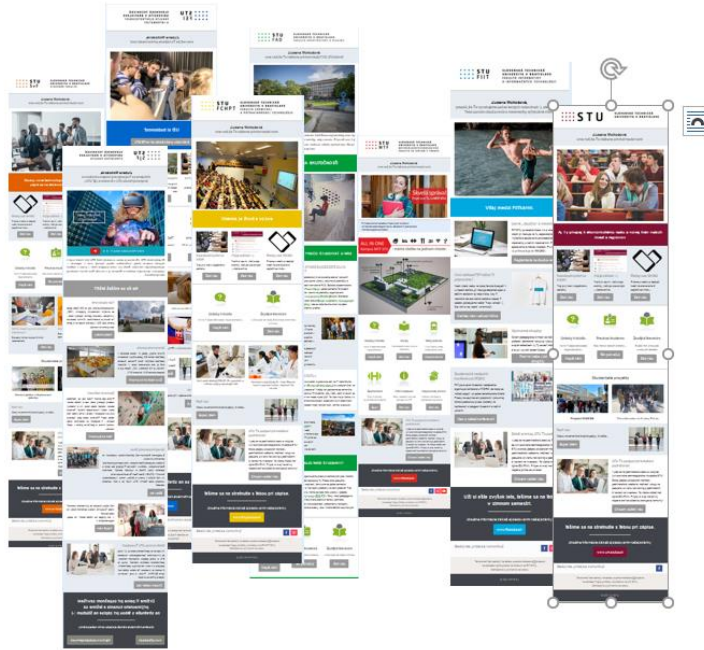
STU

STU FCHPT

STU FIIT

STU MTF

STU

Zuzana Rizikova

Vitajte na Slovenskej technickej univerzite v Bratislave

Tešíme sa na Vás pri zápise.

Tešíme sa na Vás pri zápise.

Tešíme sa na Vás pri zápise.

Uži si vôbe zvyšok leta, tešíme sa na teba v zimnom semestri.

Vitaj medzi FIITkármi

Študentské projekty